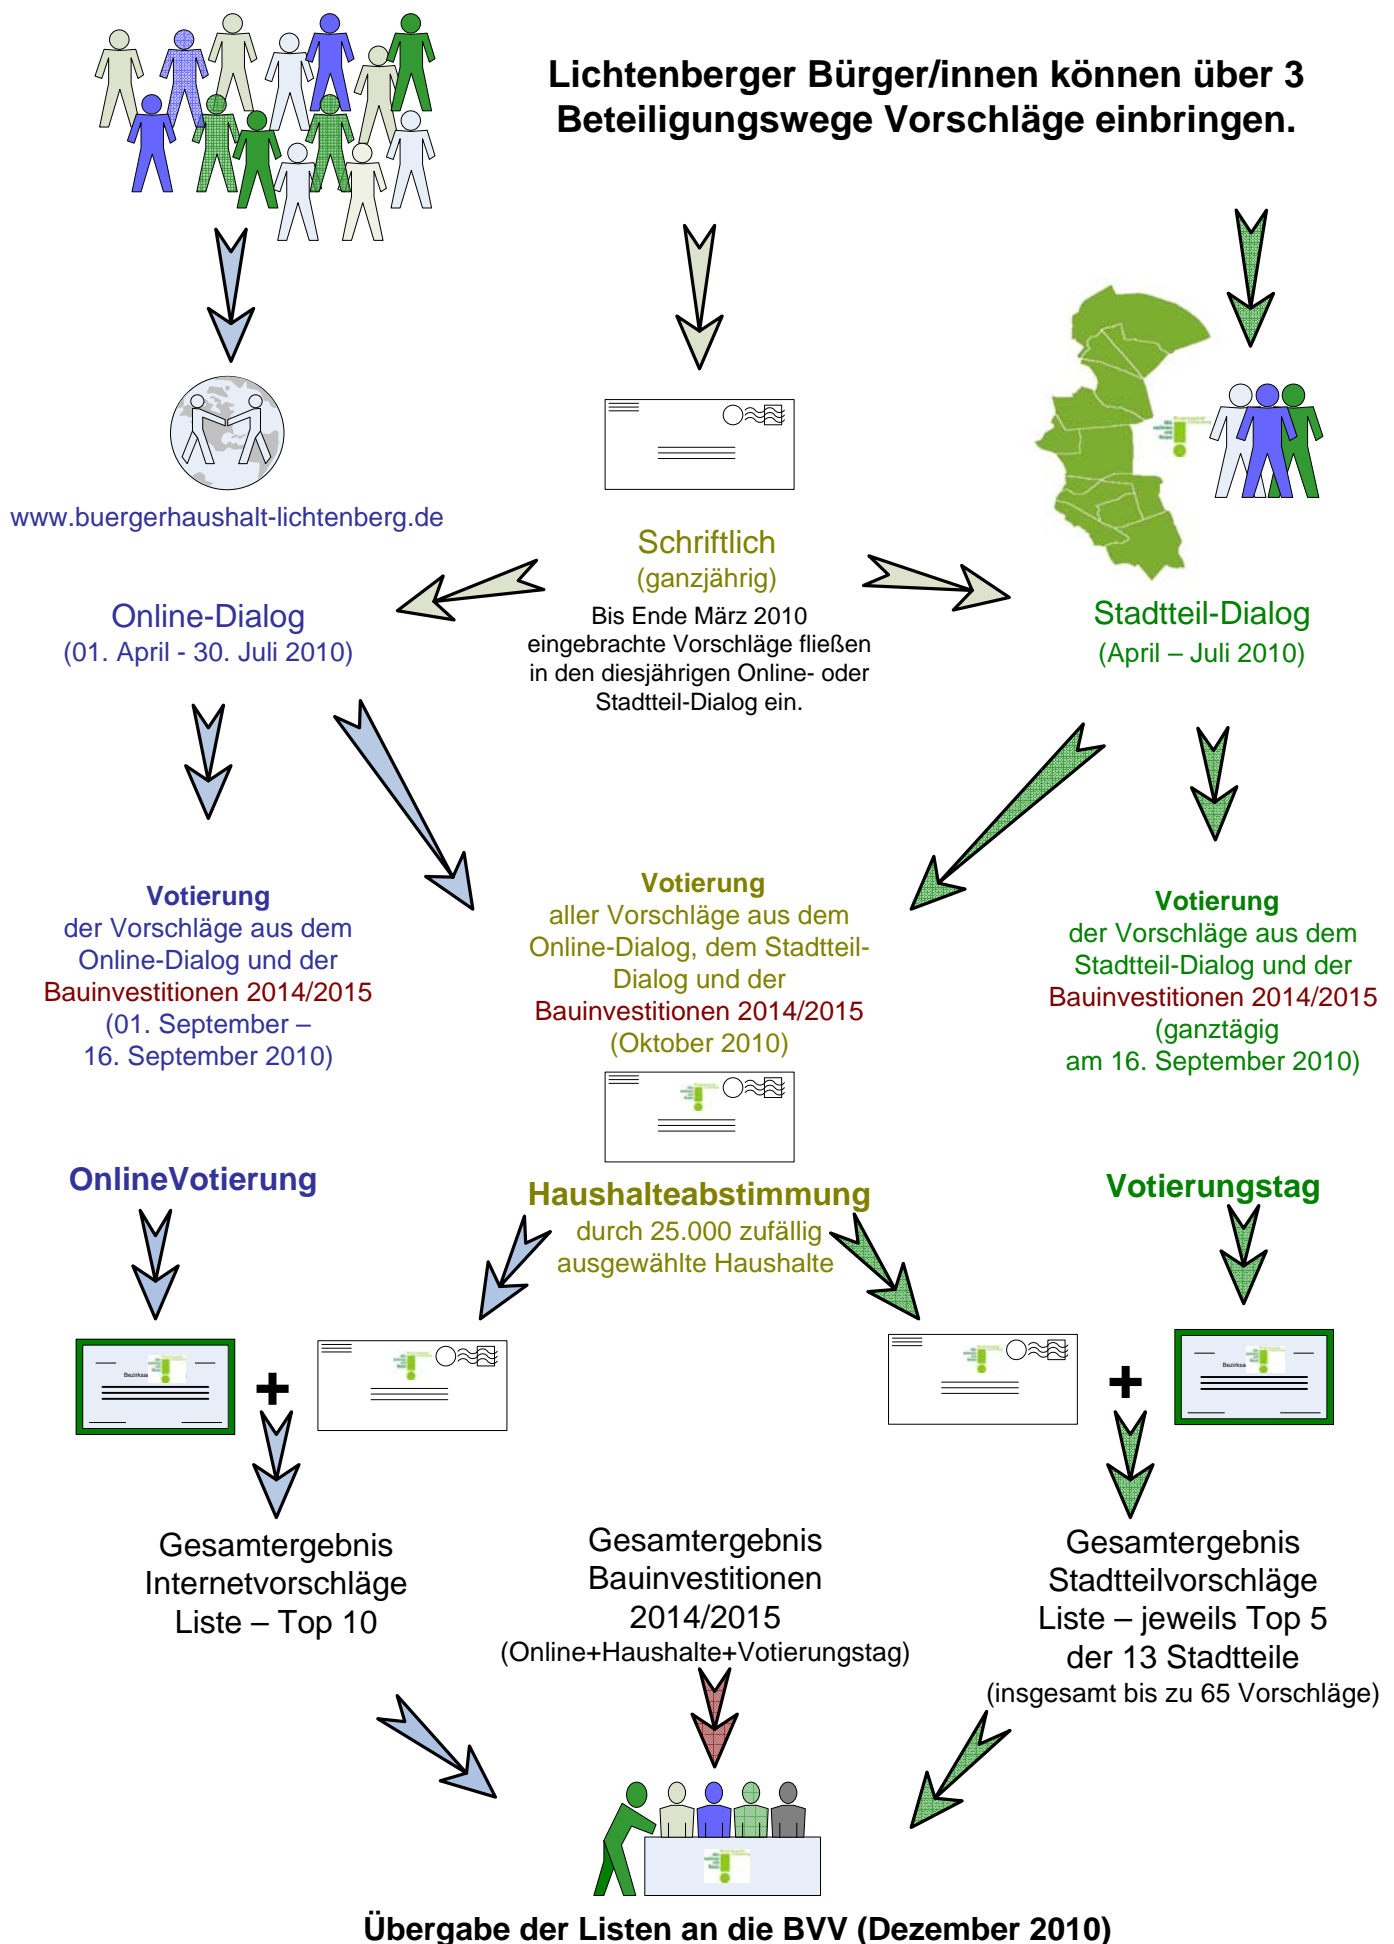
Lichtenberger Bürger/innen können über 3 Beteiligungswege Vorschläge einbringen.

www.buergerhaushalt-lichtenberg.de

Schriftlich
(ganzjährig)
Bis Ende März 2010 eingebrachte Vorschläge fließen in den diesjährigen Online- oder Stadtteil-Dialog ein.

Online-Dialog
(01. April - 30. Juli 2010)

Stadtteil-Dialog
(April – Juli 2010)

Votierung
der Vorschläge aus dem Online-Dialog und der Bauinvestitionen 2014/2015
(01. September – 16. September 2010)

Votierung
aller Vorschläge aus dem Online-Dialog, dem Stadtteil-Dialog und der Bauinvestitionen 2014/2015
(Oktober 2010)

Votierung
der Vorschläge aus dem Stadtteil-Dialog und der Bauinvestitionen 2014/2015
(ganztägig am 16. September 2010)

OnlineVotierung

Haushalteabstimmung
durch 25.000 zufällig ausgewählte Haushalte

Votierungstag

Bezirksa

+

+

Bezirksa

Gesamtergebnis Internetvorschläge Liste – Top 10

Gesamtergebnis Bauinvestitionen 2014/2015
(Online+Haushalte+Votierungstag)

Gesamtergebnis Stadtteilvorschläge Liste – jeweils Top 5 der 13 Stadtteile
(insgesamt bis zu 65 Vorschläge)

Übergabe der Listen an die BVV (Dezember 2010)